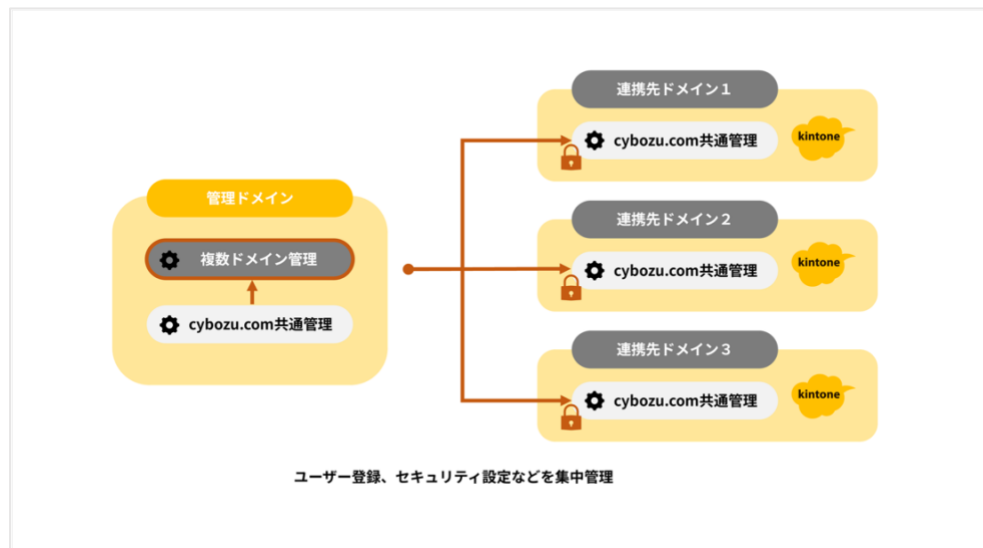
管理ドメイン

複数ドメイン管理

cybozu.com共通管理

連携先ドメイン１

cybozu.com共通管理

kintone

連携先ドメイン２

cybozu.com共通管理

kintone

連携先ドメイン３

cybozu.com共通管理

kintone

ユーザー登録、セキュリティ設定などを集中管理